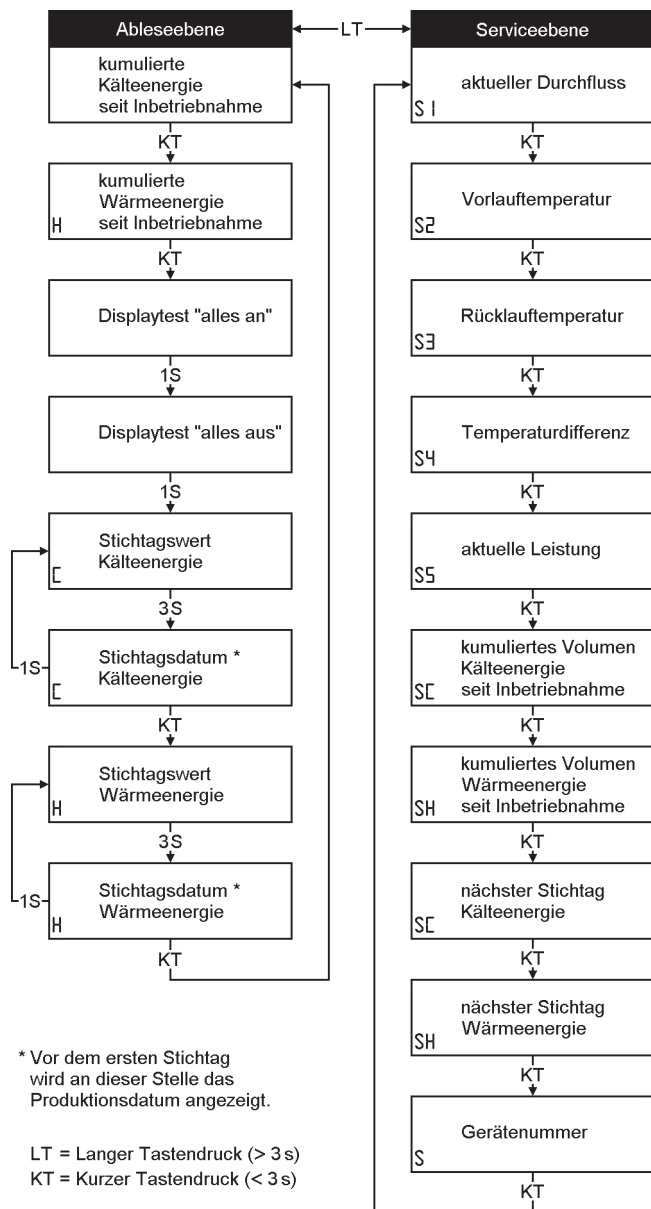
Ableseebene

LT

Serviceebene

kumulierte Kälteenergie seit Inbetriebnahme

KT

kumulierte Wärmeenergie seit Inbetriebnahme

H

KT

Displaytest "alles an"

1S

Displaytest "alles aus"

1S

Stichtagswert Kälteenergie

C

3S

1S

Stichtagsdatum * Kälteenergie

C

KT

Stichtagswert Wärmeenergie

H

3S

1S

Stichtagsdatum * Wärmeenergie

H

KT

* Vor dem ersten Stichtag wird an dieser Stelle das Produktionsdatum angezeigt.

LT = Langer Tastendruck (> 3 s)
KT = Kurzer Tastendruck (< 3 s)

aktueller Durchfluss

S1

KT

Vorlauftemperatur

S2

KT

Rücklauftemperatur

S3

KT

Temperaturdifferenz

S4

KT

aktuelle Leistung

S5

KT

kumuliertes Volumen Kälteenergie seit Inbetriebnahme

SC

KT

kumuliertes Volumen Wärmeenergie seit Inbetriebnahme

SH

KT

nächster Stichtag Kälteenergie

SC

KT

nächster Stichtag Wärmeenergie

SH

KT

Gerätenummer

S

KT